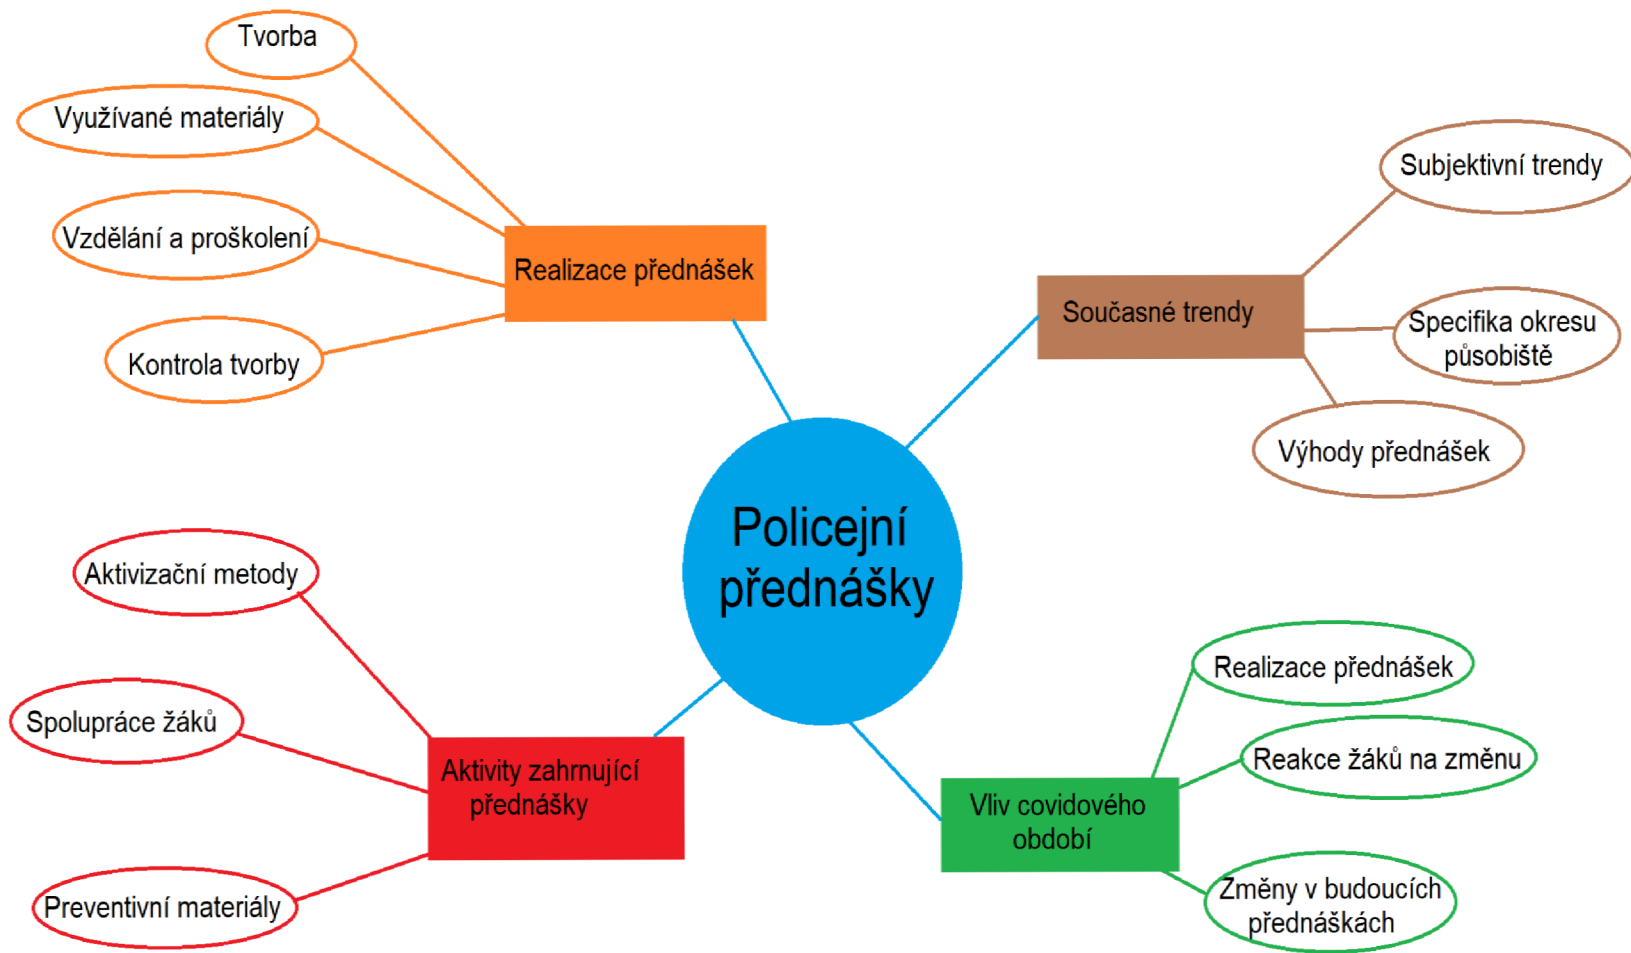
Policejní přednášky

Realizace přednášek

Tvorba

Využívané materiály

Vzdělání a proškolení

Kontrola tvorby

Současné trendy

Subjektivní trendy

Specifika okresu působiště

Výhody přednášek

Aktivity zahrnující přednášky

Aktivizační metody

Spolupráce žáků

Preventivní materiály

Vliv covidového období

Realizace přednášek

Reakce žáků na změnu

Změny v budoucích přednáškách